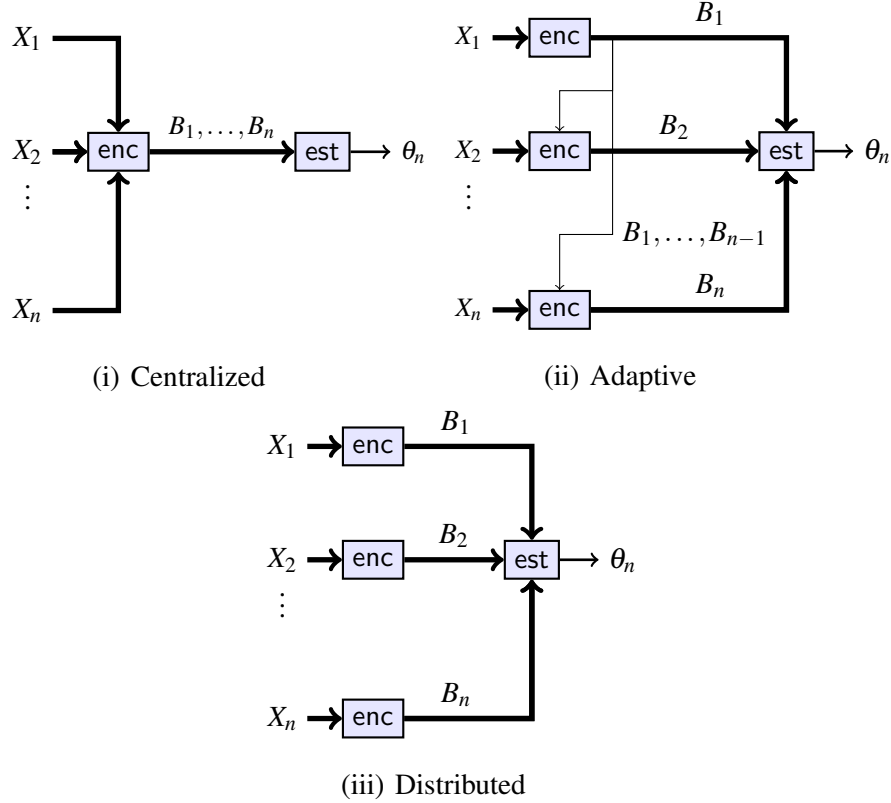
$X_1$

$X_2$

$\vdots$

$X_n$

enc

$B_1, \ldots, B_n$

est

$\theta_n$

(i) Centralized

$X_1$

enc

$B_1$

$X_2$

enc

$B_2$

est

$\theta_n$

$\vdots$

$B_1, \ldots, B_{n-1}$

$X_n$

enc

$B_n$

(ii) Adaptive

$X_1$

enc

$B_1$

$X_2$

enc

$B_2$

est

$\theta_n$

$\vdots$

$X_n$

enc

$B_n$

(iii) Distributed